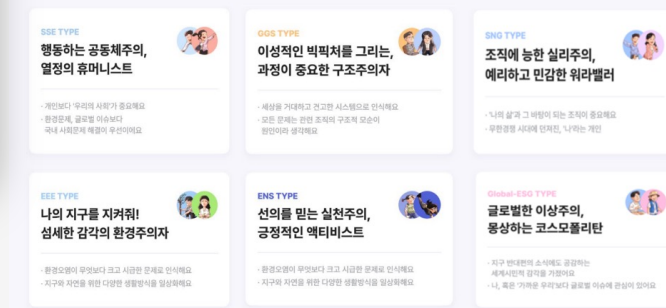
SSE TYPE

행동하는 공동체주의, 열정의 휴머니스트

• 개인보다 '우리의 사회'가 중요해요
• 환경문제, 글로벌 이슈보다 국내 사회문제 해결이 우선이에요

GGS TYPE

이성적인 빅픽처를 그리는, 과정이 중요한 구조주의자

• 세상을 거대하고 견고한 시스템으로 인식해요
• 모든 문제는 관련 조직의 구조적 모순이 원인이라 생각해요

SNG TYPE

조직에 능한 실리주의, 예리하고 민감한 워라밸러

• '나의 삶'과 그 바탕이 되는 조직이 중요해요
• 무한경쟁 시대에 던져진, '나'라는 개인

EEE TYPE

나의 지구를 지켜줘! 섬세한 감각의 환경주의자

• 환경오염이 무엇보다 크고 시급한 문제로 인식해요
• 지구와 자연을 위한 다양한 생활방식을 일상화해요

ENS TYPE

선의를 믿는 실천주의, 긍정적인 액티비스트

• 환경오염이 무엇보다 크고 시급한 문제로 인식해요
• 지구와 자연을 위한 다양한 생활방식을 일상화해요

Global-ESG TYPE

글로벌한 이상주의, 몽상하는 코스모폴리탄

• 지구 반대편의 소식에도 공감하는 세계시민적 감각을 가졌어요
• 나, 혹은 '가까운 우리'보다 글로벌 이슈에 관심이 있어요